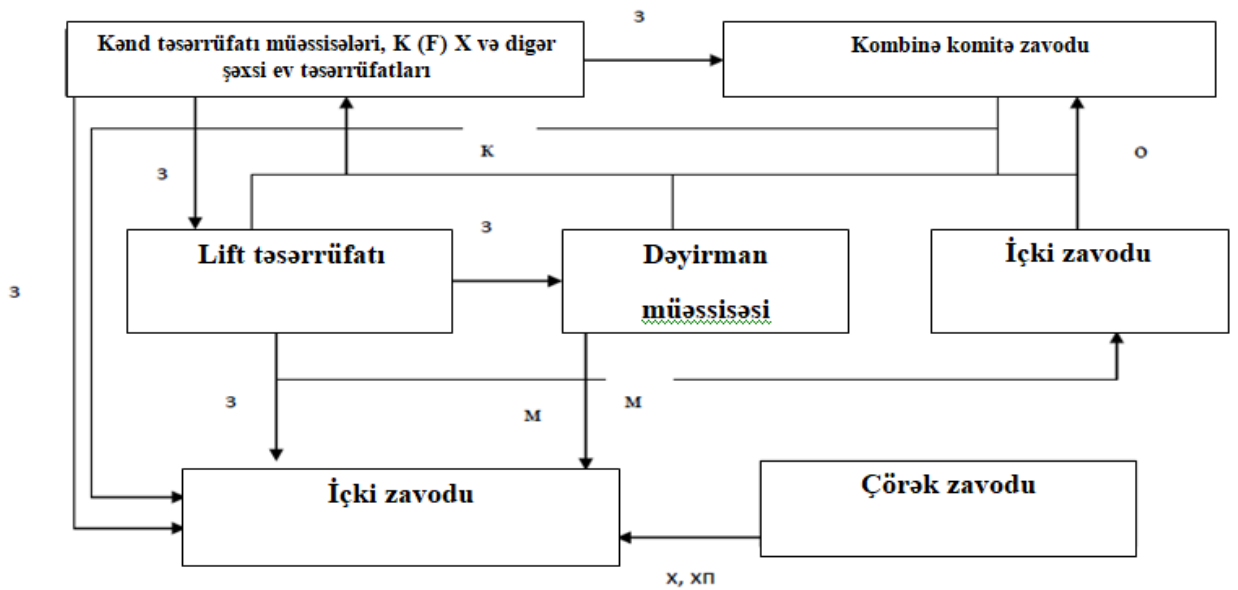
Kənd təsərrüfatı müəssisələri, K (F) X və digər şəxsi ev təsərrüfatları

З

Kombinə komitə zavodu

К

З

О

З

Lift təsərrüfatı

Dəyirman müəssisəsi

İçki zavodu

З

З

М

М

İçki zavodu

Çörək zavodu

Х, ХП